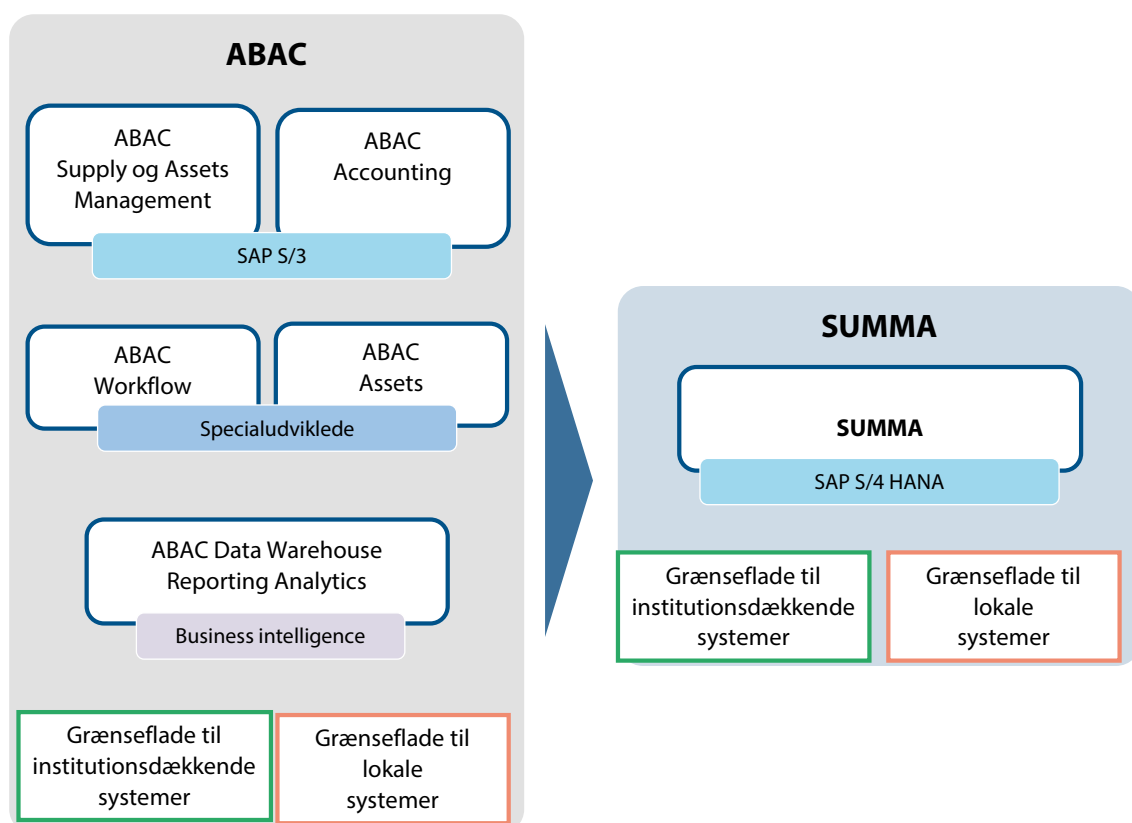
ABAC

ABAC Supply og Assets Management

ABAC Accounting

SAP S/3

ABAC Workflow

ABAC Assets

Specialudviklede

ABAC Data Warehouse Reporting Analytics

Business intelligence

Grænseflade til institutionsdækkende systemer

Grænseflade til lokale systemer

SUMMA

SUMMA

SAP S/4 HANA

Grænseflade til institutionsdækkende systemer

Grænseflade til lokale systemer